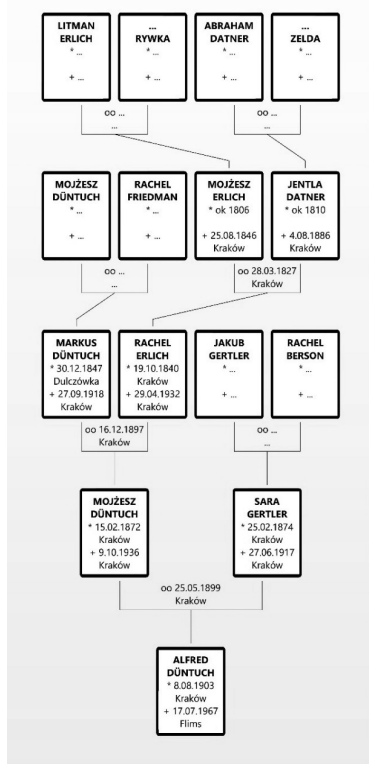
LITMAN ERLICH
* ...
+ ...

...
RYWKA
* ...
+ ...

ABRAHAM DATNER
* ...
+ ...

...
ZELDA
* ...
+ ...

oo ...
...

oo ...
...

MOJŻESZ DÜNTUCH
* ...
+ ...

RACHEL FRIEDMAN
* ...
+ ...

MOJŻESZ ERLICH
* ok 1806
+ 25.08.1846 Kraków

JENTLA DATNER
* ok 1810
+ 4.08.1886 Kraków

oo ...
...

oo 28.03.1827 Kraków

MARKUS DÜNTUCH
* 30.12.1847 Dulczówka
+ 27.09.1918 Kraków

RACHEL ERLICH
* 19.10.1840 Kraków
+ 29.04.1932 Kraków

JAKUB GERTLER
* ...
+ ...

RACHEL BERSON
* ...
+ ...

oo 16.12.1897 Kraków

oo ...
...

MOJŻESZ DÜNTUCH
* 15.02.1872 Kraków
+ 9.10.1936 Kraków

SARA GERTLER
* 25.02.1874 Kraków
+ 27.06.1917 Kraków

oo 25.05.1899 Kraków

ALFRED DÜNTUCH
* 8.08.1903 Kraków
+ 17.07.1967 Flims